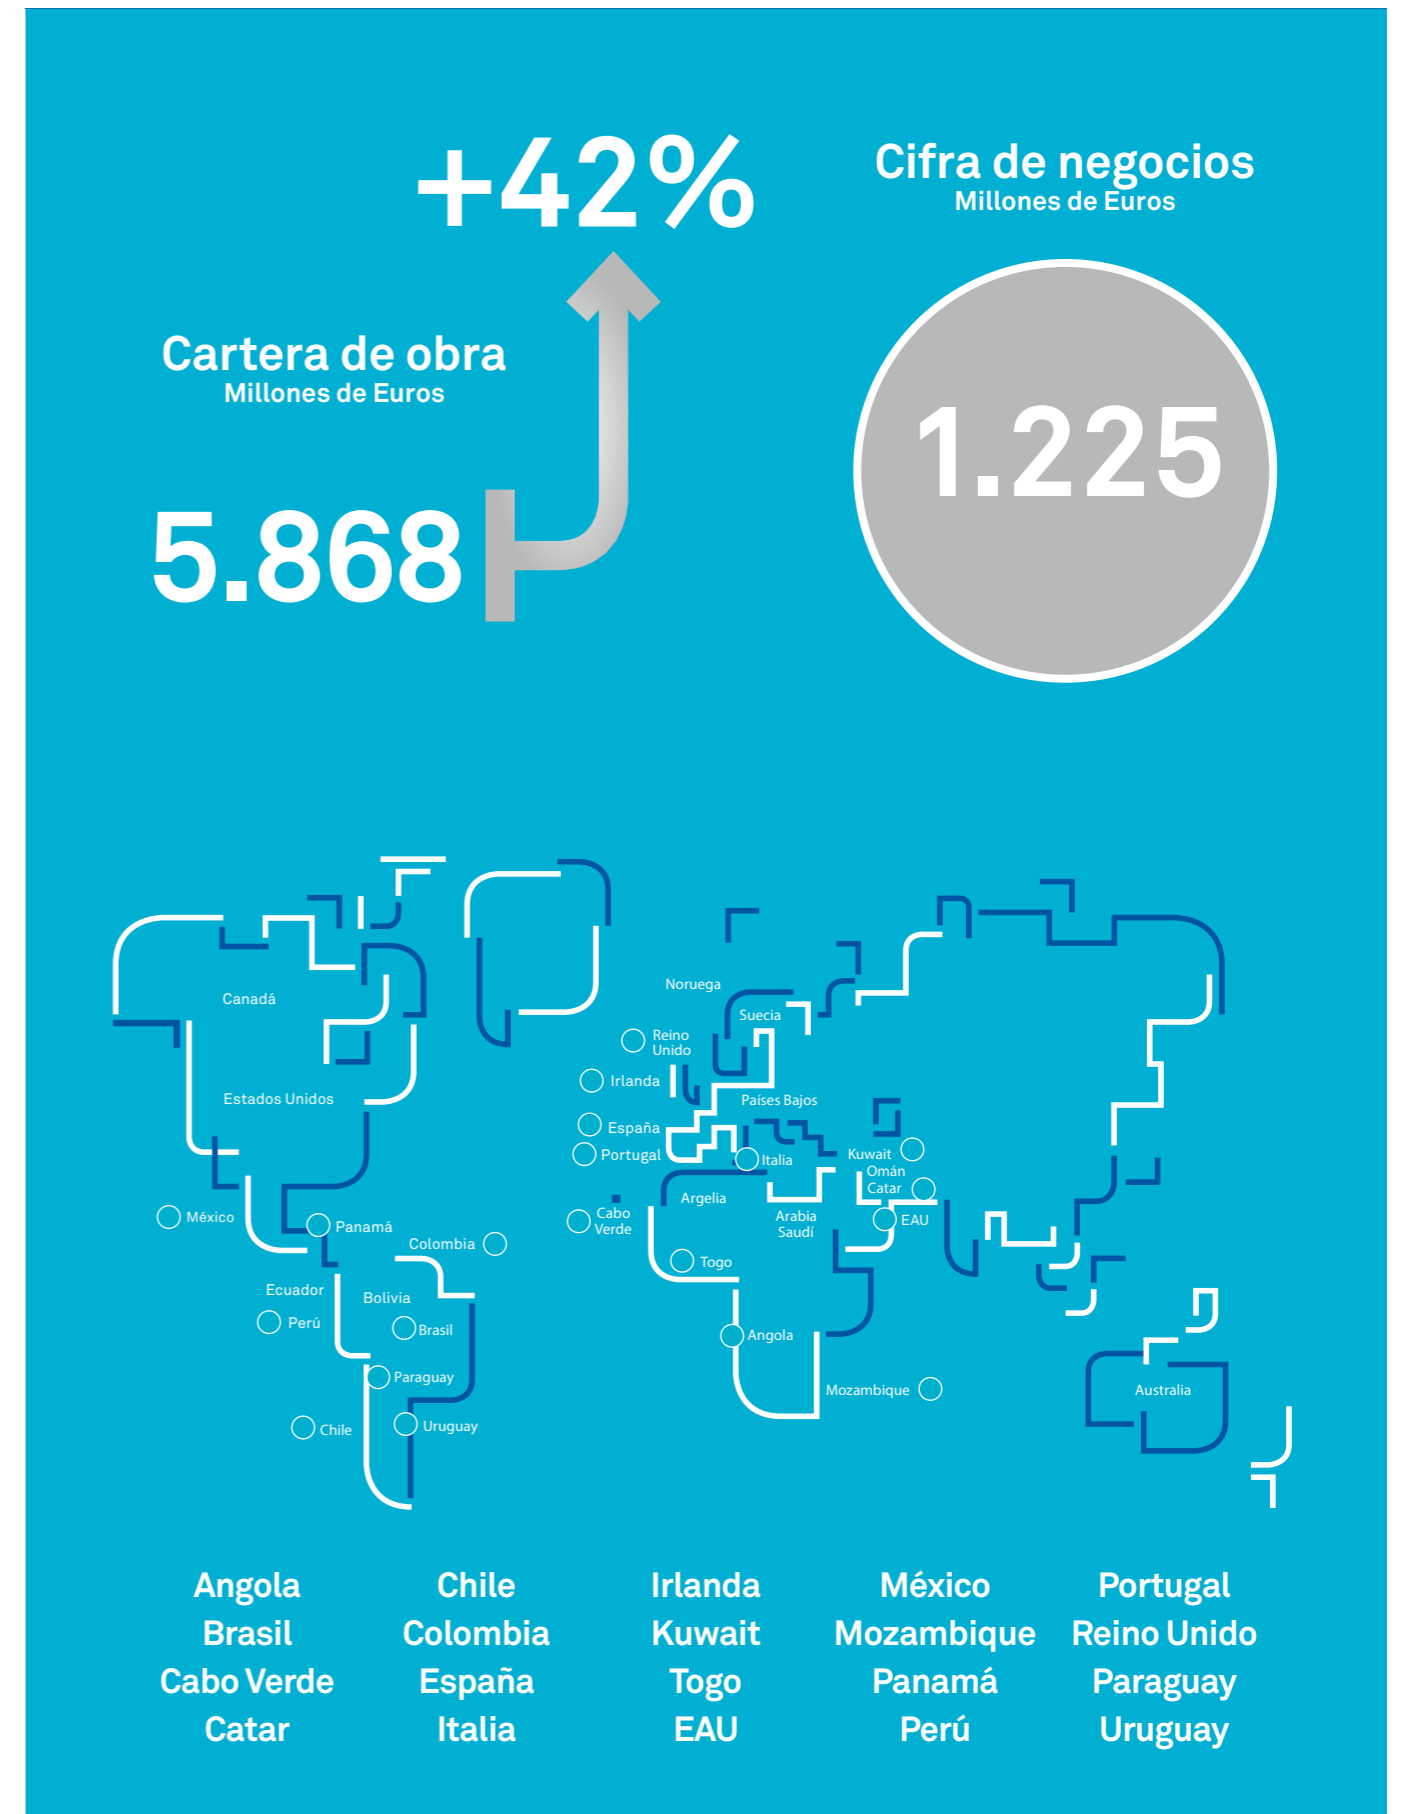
+42%

Cifra de negocios
Millones de Euros

Cartera de obra
Millones de Euros

5.868

1.225

Canadá
Estados Unidos
México
Panamá
Colombia
Ecuador
Perú
Bolivia
Brasil
Paraguay
Chile
Uruguay
Noruega
Suecia
Reino Unido
Irlanda
Países Bajos
España
Portugal
Italia
Kuwait
Omán
Catar
EAU
Argelia
Arabia Saudí
Cabo Verde
Togo
Angola
Mozambique
Australia

Angola
Brasil
Cabo Verde
Catar

Chile
Colombia
España
Italia

Irlanda
Kuwait
Togo
EAU

México
Mozambique
Panamá
Perú

Portugal
Reino Unido
Paraguay
Uruguay